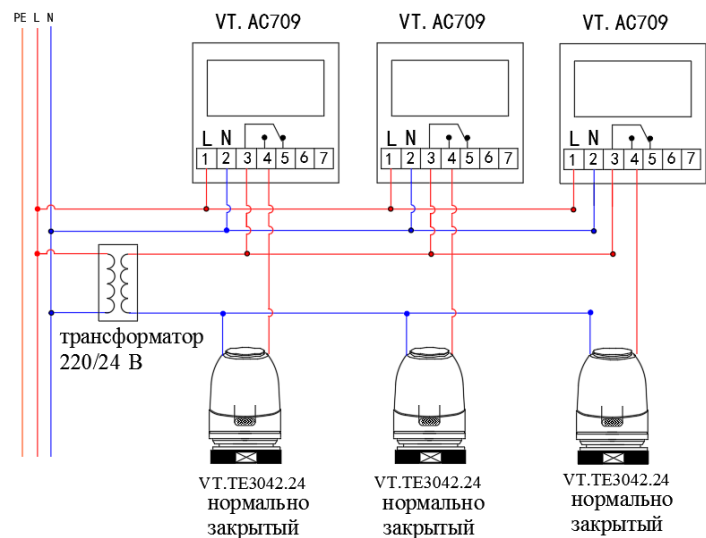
PE L N

VT. AC709

L N

1 2 3 4 5 6 7

VT. AC709

L N

1 2 3 4 5 6 7

VT. AC709

L N

1 2 3 4 5 6 7

трансформатор 220/24 В

VT.TE3042.24
нормально
закрытый

VT.TE3042.24
нормально
закрытый

VT.TE3042.24
нормально
закрытый